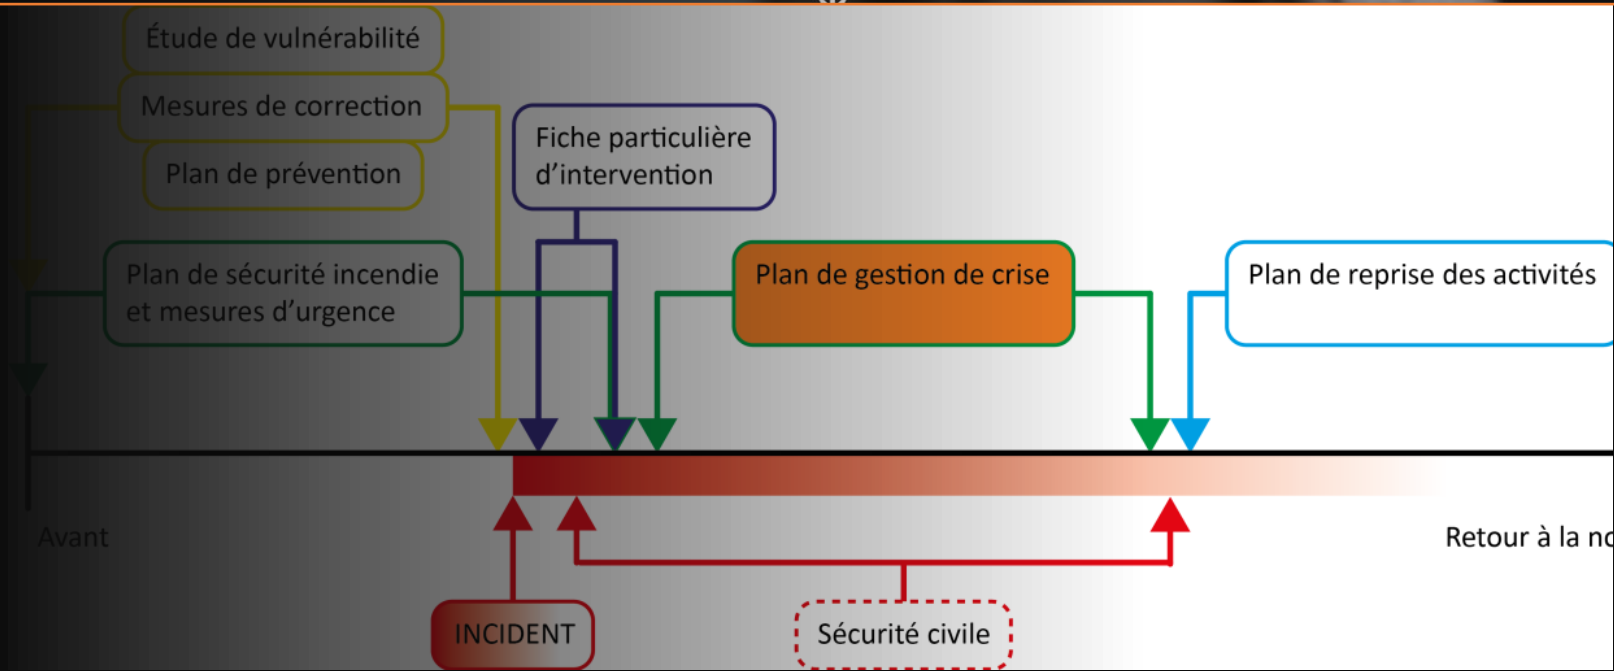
Étude de vulnérabilité

Mesures de correction

Plan de prévention

Fiche particulière d'intervention

Plan de sécurité incendie et mesures d'urgence

Plan de gestion de crise

Plan de reprise des activités

Avant

Retour à la no

INCIDENT

Sécurité civile